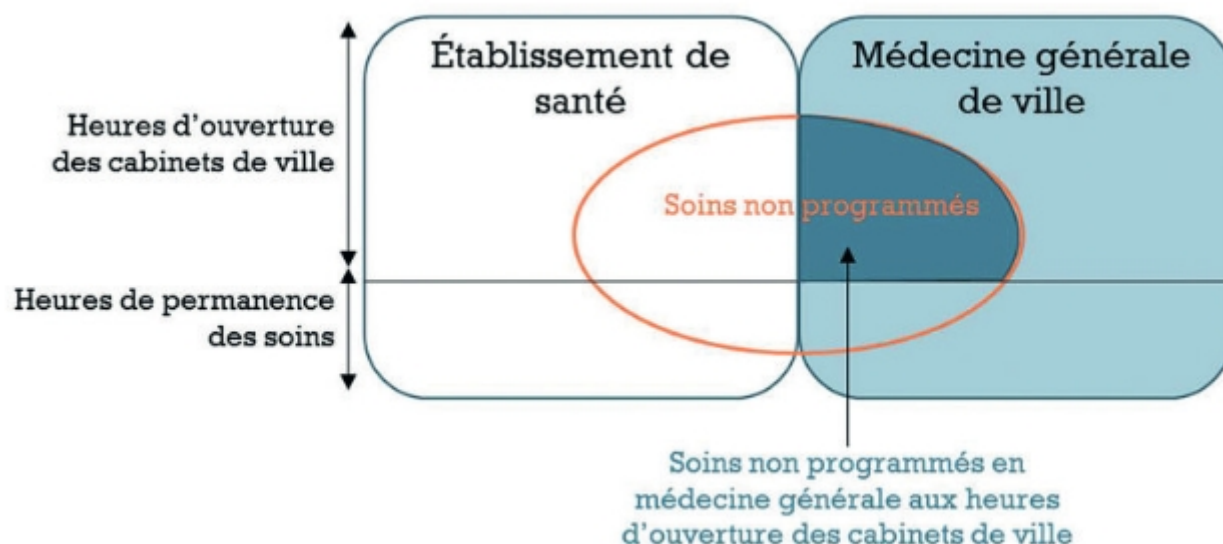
Établissement de santé

Médecine générale de ville

Heures d'ouverture des cabinets de ville

Soins non programmés

Heures de permanence des soins

Soins non programmés en médecine générale aux heures d'ouverture des cabinets de ville